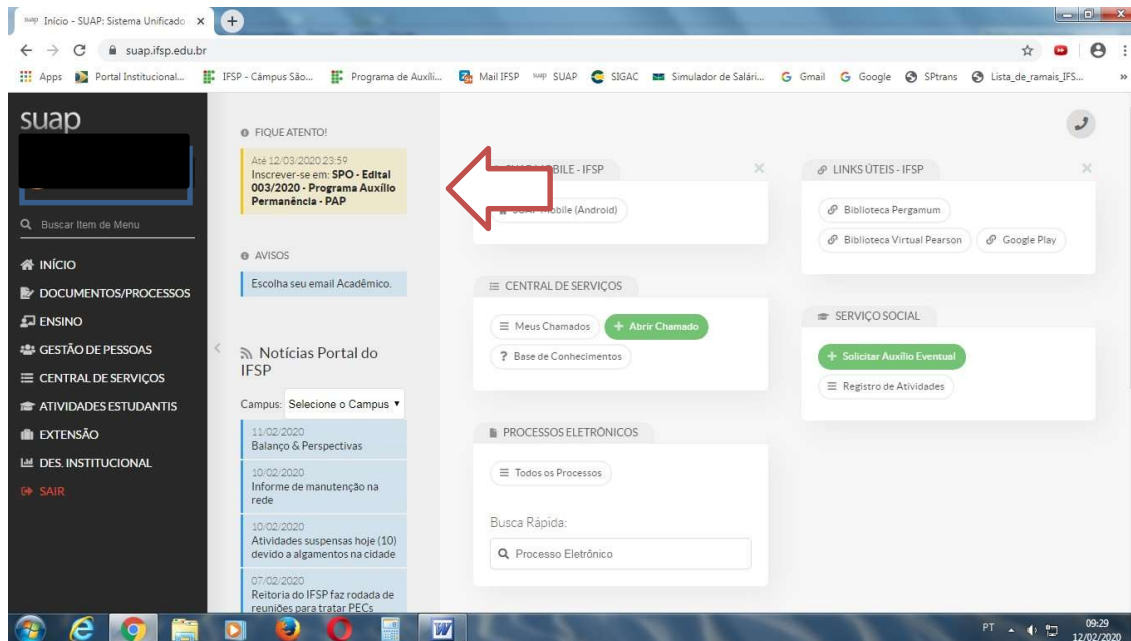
suap Início - SUAP: Sistema Unificado ×

suap.ifsp.edu.br

Apps Portal Institucional... IFSP - Câmpus São... Programa de Auxíli... Mail IFSP suap SUAP SIGAC Simulador de Salári... Gmail Google SPtrans Lista_de_ramais_IFS...

suap

Buscar Item de Menu

INÍCIO
DOCUMENTOS/PROCESSOS
ENSINO
GESTÃO DE PESSOAS
CENTRAL DE SERVIÇOS
ATIVIDADES ESTUDANTIS
EXTENSÃO
DES. INSTITUCIONAL
SAIR

FIQUE ATENTO!

Até 12/03/2020 23:59
Inscrever-se em: SPO - Edital 003/2020 - Programa Auxílio Permanência - PAP

AVISOS

Escolha seu email Acadêmico.

Notícias Portal do IFSP

Campus: Selecione o Campus

11/02/2020
Balanço & Perspectivas

10/02/2020
Informe de manutenção na rede

10/02/2020
Atividades suspensas hoje (10) devido a algamentos na cidade

07/02/2020
Reitoria do IFSP faz rodada de reuniões para tratar PECs

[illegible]BILE - IFSP

SUAP Mobile (Android)

CENTRAL DE SERVIÇOS

Meus Chamados
+ Abrir Chamado
Base de Conhecimentos

PROCESSOS ELETRÔNICOS

Todos os Processos

Busca Rápida:

Processo Eletrônico

LINKS ÚTEIS - IFSP

Biblioteca Pergamum
Biblioteca Virtual Pearson
Google Play

SERVIÇO SOCIAL

+ Solicitar Auxílio Eventual
Registro de Atividades

PT 09:29 12/02/2020